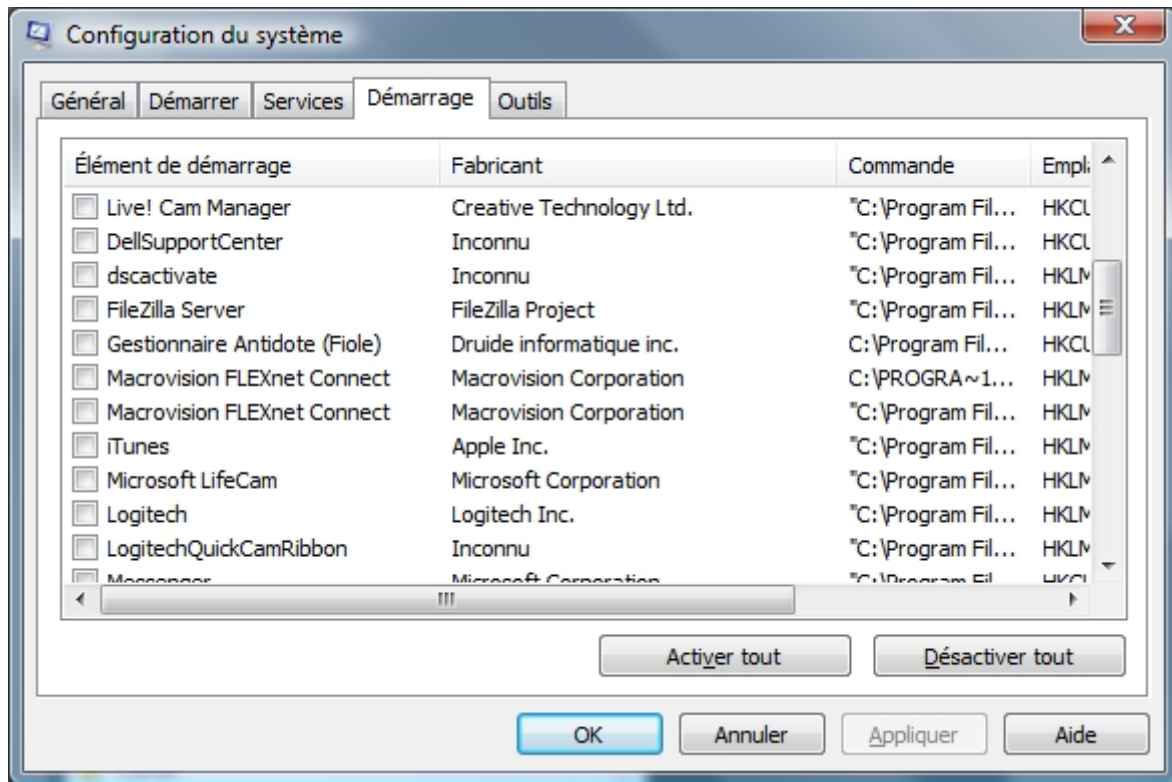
Configuration du système

Général | Démarrer | Services | Démarrage | Outils

| Élément de démarrage | Fabricant | Commande | Empl |
|---|---|---|---|
| Live! Cam Manager | Creative Technology Ltd. | "C:\Program Fil... | HKCU |
| DellSupportCenter | Inconnu | "C:\Program Fil... | HKCU |
| dscactivate | Inconnu | "C:\Program Fil... | HKLM |
| FileZilla Server | FileZilla Project | "C:\Program Fil... | HKLM |
| Gestionnaire Antidote (Fiole) | Druide informatique inc. | C:\Program Fil... | HKCU |
| Macrovision FLEXnet Connect | Macrovision Corporation | C:\PROGRA~1... | HKLM |
| Macrovision FLEXnet Connect | Macrovision Corporation | "C:\Program Fil... | HKLM |
| iTunes | Apple Inc. | "C:\Program Fil... | HKLM |
| Microsoft LifeCam | Microsoft Corporation | "C:\Program Fil... | HKLM |
| Logitech | Logitech Inc. | "C:\Program Fil... | HKLM |
| LogitechQuickCamRibbon | Inconnu | "C:\Program Fil... | HKLM |
| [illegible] | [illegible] | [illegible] | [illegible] |

Activer tout   Désactiver tout

OK   Annuler   Appliquer   Aide